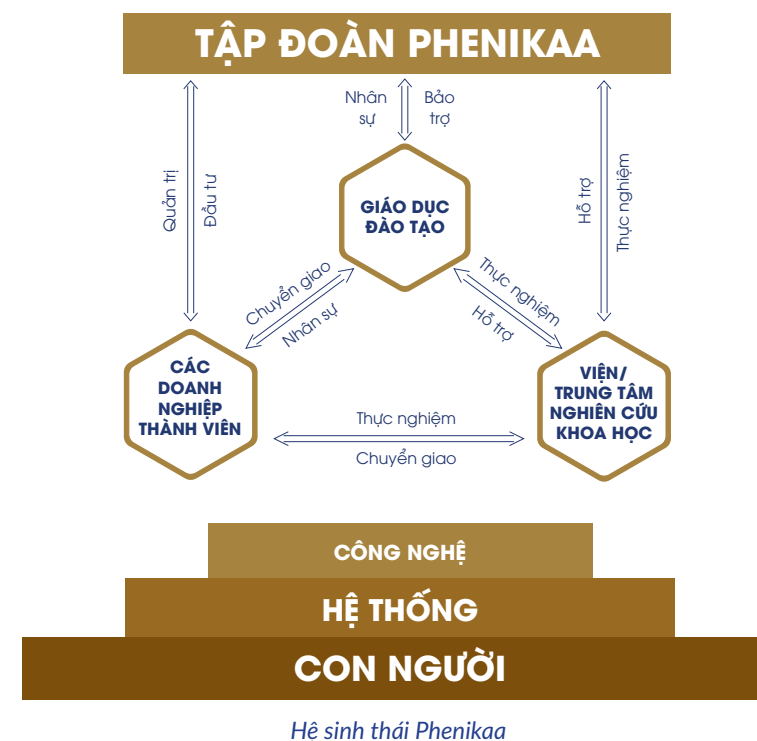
TẬP ĐOÀN PHENIKAA

Nhân sự

Bảo trợ

Quản trị

Đầu tư

Hỗ trợ

Thực nghiệm

GIÁO DỤC ĐÀO TẠO

Chuyển giao

Nhân sự

Thực nghiệm

Hỗ trợ

CÁC DOANH NGHIỆP THÀNH VIÊN

VIỆN/ TRUNG TÂM NGHIÊN CỨU KHOA HỌC

Thực nghiệm

Chuyển giao

CÔNG NGHỆ

HỆ THỐNG

CON NGƯỜI

Hê sinh thái Phenikaa